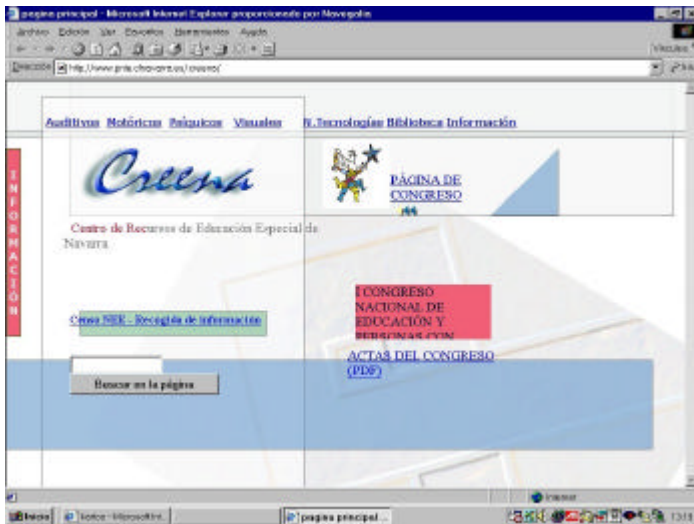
pagina principal - Microsoft Internet Explorer proporcionado por Navegalia

Archivo Edición Ver Favoritos Herramientas Ayuda

Vínculos

Dirección http://www.pnte.cfnavarra.es/creena/

Auditivos Motóricos Psíquicos Visuales N.Tecnologías Biblioteca Información

INFORMACIÓN

Creena

PÁGINA DE CONGRESO

Centro de Recursos de Educación Especial de Navarra

Censo NEE - Recogida de información

I CONGRESO NACIONAL DE EDUCACIÓN Y PERSONAS CON

ACTAS DEL CONGRESO (PDF)

Buscar en la página

Internet

Inicio

pagina principal ...